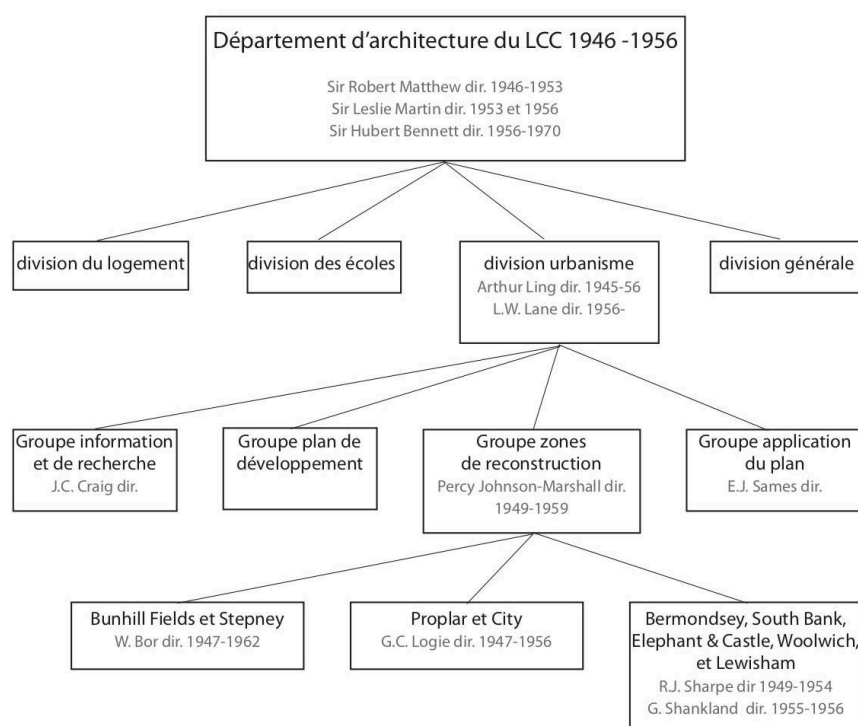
Département d'architecture du LCC 1946 -1956

Sir Robert Matthew dir. 1946-1953
Sir Leslie Martin dir. 1953 et 1956
Sir Hubert Bennett dir. 1956-1970

division du logement

division des écoles

division urbanisme
Arthur Ling dir. 1945-56
L.W. Lane dir. 1956-

division générale

Groupe information et de recherche
J.C. Craig dir.

Groupe plan de développement

Groupe zones de reconstruction
Percy Johnson-Marshall dir. 1949-1959

Groupe application du plan
E.J. Sames dir.

Bunhill Fields et Stepney
W. Bor dir. 1947-1962

Proplar et City
G.C. Logie dir. 1947-1956

Bermondsey, South Bank, Elephant & Castle, Woolwich, et Lewisham
R.J. Sharpe dir 1949-1954
G. Shankland dir. 1955-1956